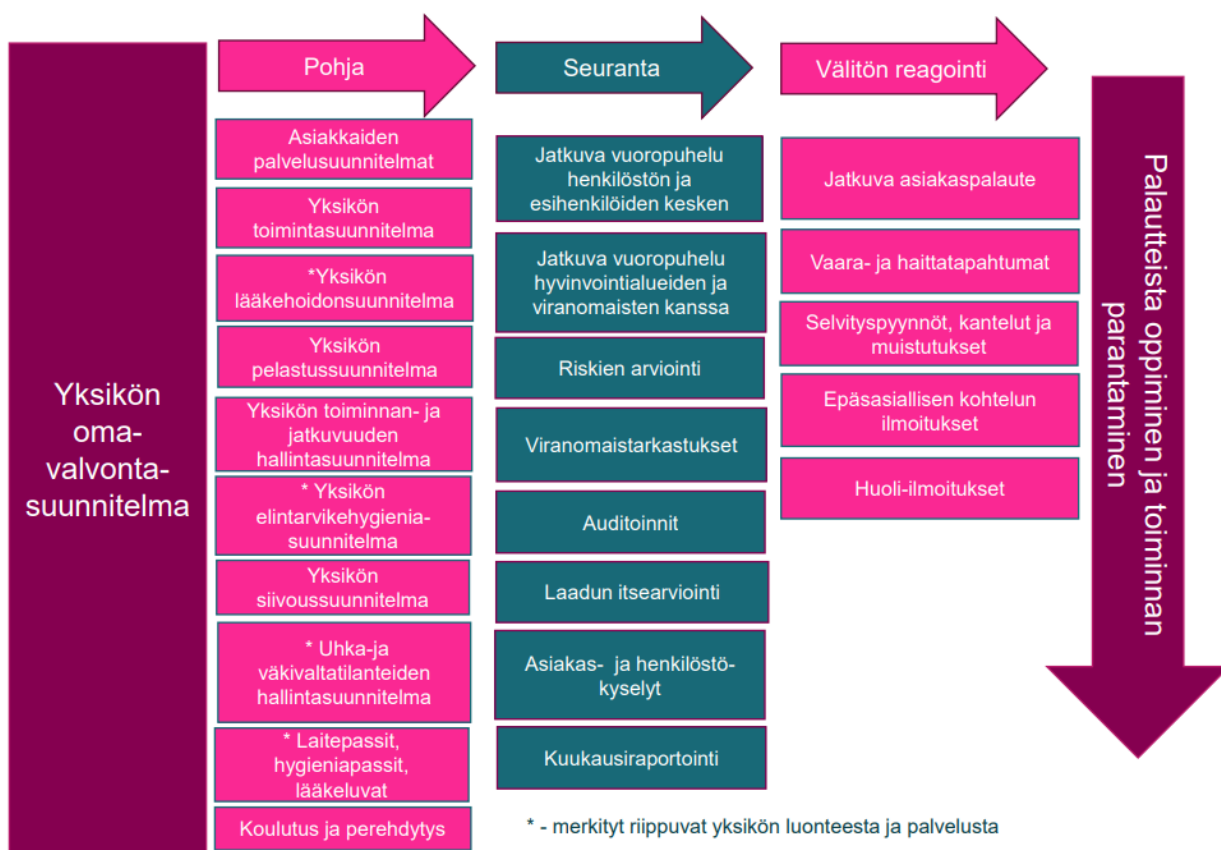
Yksikön omavalvontasuunnitelma

Pohja

Asiakkaiden palvelusuunnitelmat

Yksikön toimintasuunnitelma

*Yksikön lääkehoidonsuunnitelma

Yksikön pelastussuunnitelma

Yksikön toiminnan- ja jatkuvuuden hallintasuunnitelma

* Yksikön elintarvikehygieniasuunnitelma

Yksikön siivoussuunnitelma

* Uhka-ja väkivaltatilanteiden hallintasuunnitelma

* Laitepassit, hygieniapassit, lääkeluvat

Koulutus ja perehdytys

Seuranta

Jatkuva vuoropuhelu henkilöstön ja esihenkilöiden kesken

Jatkuva vuoropuhelu hyvinvointialueiden ja viranomaisten kanssa

Riskien arviointi

Viranomaistarkastukset

Auditoinnit

Laadun itsearviointi

Asiakas- ja henkilöstökyselyt

Kuukausiraportointi

Välitön reagointi

Jatkuva asiakaspalaute

Vaara- ja haittatapahtumat

Selvityspyynnöt, kantelut ja muistutukset

Epäasiallisen kohtelun ilmoitukset

Huoli-ilmoitukset

Palautteista oppiminen ja toiminnan parantaminen

* - merkityt riippuvat yksikön luonteesta ja palvelusta